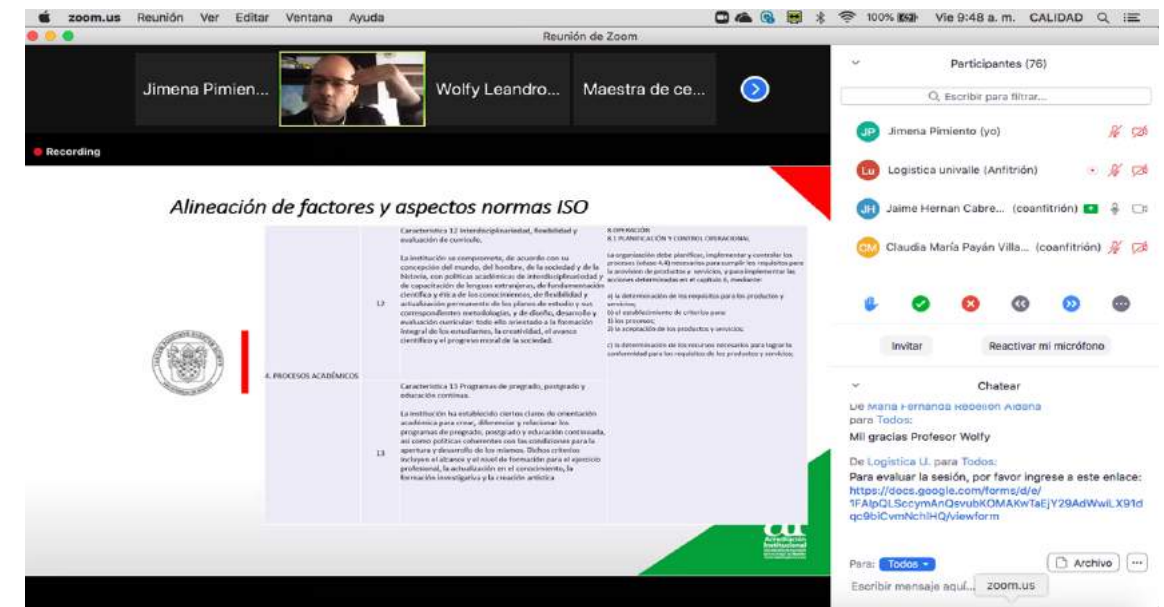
zoom.us Reunión Ver Editar Ventana Ayuda

100% Vie 9:48 a. m. CALIDAD

Reunión de Zoom

Jimena Pimien... Wolfy Leandro... Maestra de ce...

Recording

Alineación de factores y aspectos normas ISO

| 4. PROCESOS ACADÉMICOS | 12 | Característica 12 Interdisciplinariedad, flexibilidad y evaluación de currículo. La institución se compromete, de acuerdo con su concepción del mundo, del hombre, de la sociedad y de la historia, con políticas académicas de interdisciplinariedad y de capacitación de lenguas extranjeras, de fundamentación científica y ética de los conocimientos, de flexibilidad y actualización permanente de los planes de estudio y sus correspondientes metodologías, y de diseño, desarrollo y evaluación curricular; todo ello orientado a la formación integral de los estudiantes, la creatividad, el avance científico y el progreso moral de la sociedad. | 8 OPERACIÓN 8.1 PLANIFICACIÓN Y CONTROL OPERACIONAL La organización debe planificar, implementar y controlar los procesos (véase 4.4) necesarios para cumplir los requisitos para la provisión de productos y servicios, y para implementar las acciones determinadas en el capítulo 6, mediante: a) la determinación de los requisitos para los productos y servicios; b) el establecimiento de criterios para: 1) los procesos; 2) la aceptación de los productos y servicios; c) la determinación de los recursos necesarios para lograr la conformidad para los requisitos de los productos y servicios; |
| | 13 | Característica 13 Programas de pregrado, postgrado y educación continua. La institución ha establecido ciertos claros de orientación académica para crear, diferenciar y relacionar los programas de pregrado, postgrado y educación continuada, así como políticas coherentes con las condiciones para la apertura y desarrollo de los mismos. Dichos criterios incluyen el alcance y el nivel de formación para el ejercicio profesional, la actualización en el conocimiento, la formación investigativa y la creación artística | |

Participantes (76)

Escribir para filtrar...

Jimena Pimiento (yo)

Logistica univalle (Anfitrión)

Jaime Hernan Cabre... (coanfitrión)

Claudia María Payán Villa... (coanfitrión)

Invitar

Reactivar mi micrófono

Chatear

De María Fernanda Rebellón Aldana para Todos:
Mil gracias Profesor Wolfy

De Logistica U. para Todos:
Para evaluar la sesión, por favor ingrese a este enlace: https://docs.google.com/forms/d/e/1FAIpQLSccymAnQsvubKOMAKwTaEjY29AdWwiLX91dqc9biCvmNchlHQ/viewform

Para: Todos
Archivo
Escribir mensaje aquí... zoom.us